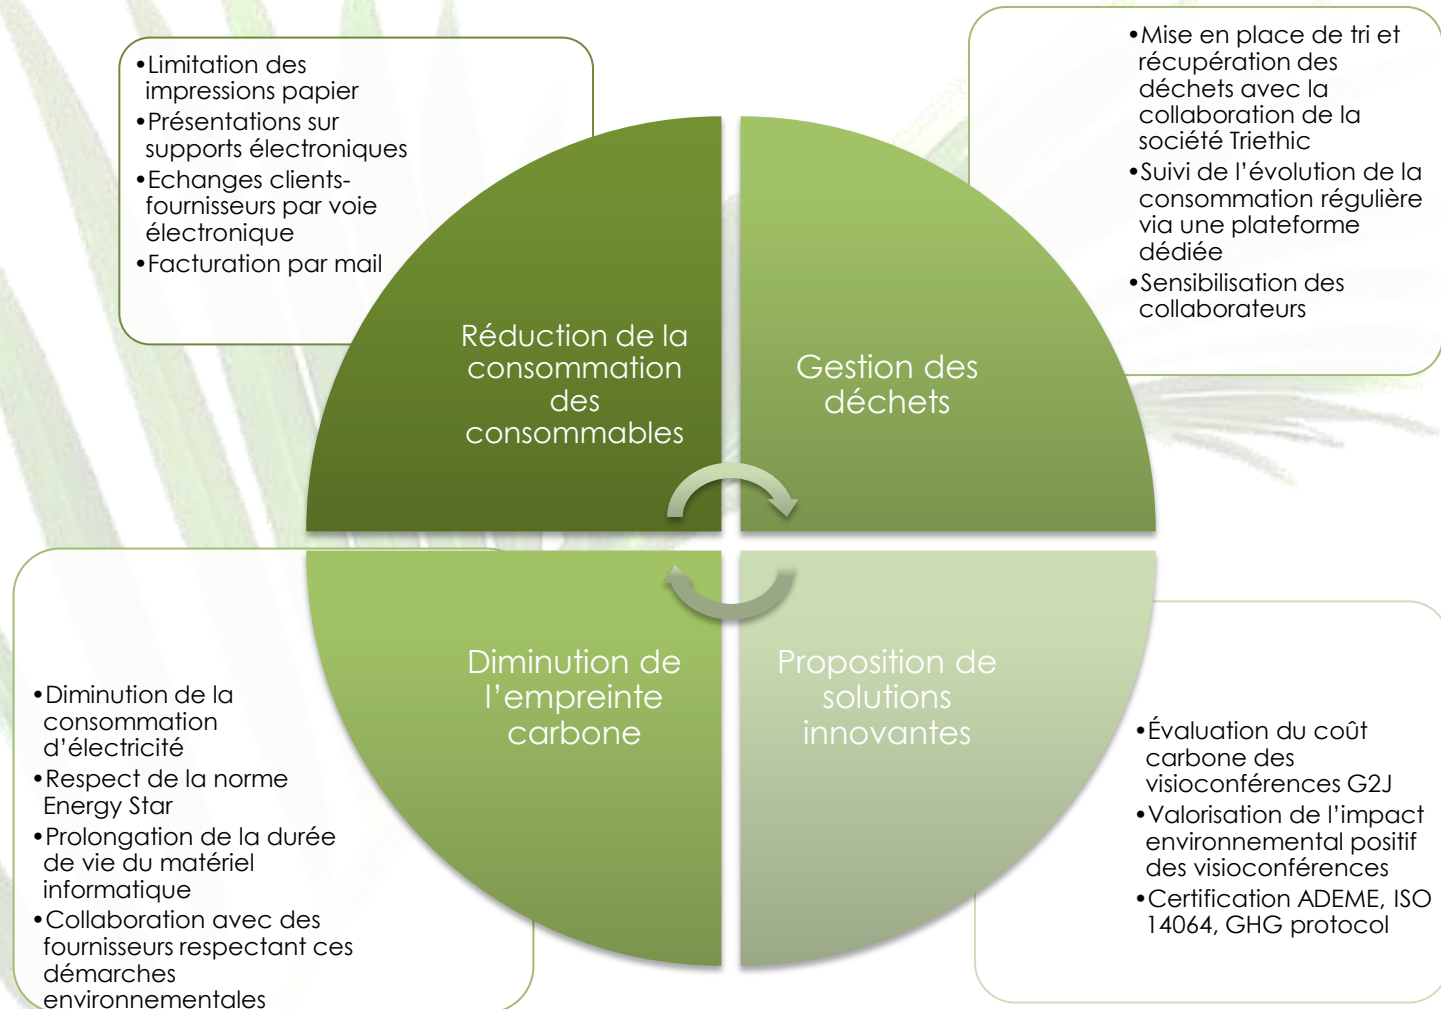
•Limitation des impressions papier
•Présentations sur supports électroniques
•Echanges clients-fournisseurs par voie électronique
•Facturation par mail

•Mise en place de tri et récupération des déchets avec la collaboration de la société Triethic
•Suivi de l'évolution de la consommation régulière via une plateforme dédiée
•Sensibilisation des collaborateurs

Réduction de la consommation des consommables

Gestion des déchets

Diminution de l'empreinte carbone

Proposition de solutions innovantes

•Diminution de la consommation d'électricité
•Respect de la norme Energy Star
•Prolongation de la durée de vie du matériel informatique
•Collaboration avec des fournisseurs respectant ces démarches environnementales

•Évaluation du coût carbone des visioconférences G2J
•Valorisation de l'impact environnemental positif des visioconférences
•Certification ADEME, ISO 14064, GHG protocol